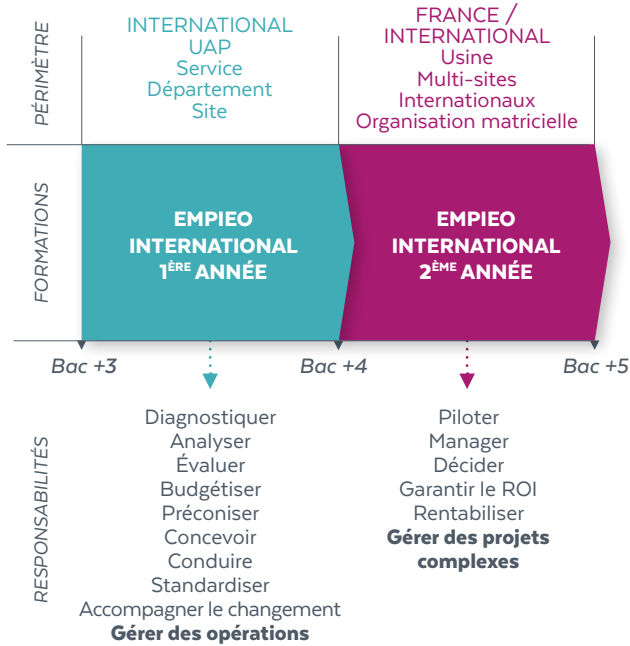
PÉRIMÈTRE

INTERNATIONAL
UAP
Service
Département
Site

FRANCE / INTERNATIONAL
Usine
Multi-sites
Internationaux
Organisation matricielle

FORMATIONS

EMPIEO INTERNATIONAL 1$^{ÈRE}$ ANNÉE

EMPIEO INTERNATIONAL 2$^{ÈME}$ ANNÉE

Bac +3
Bac +4
Bac +5

RESPONSABILITÉS

Diagnostiquer
Analyser
Évaluer
Budgétiser
Préconiser
Concevoir
Conduire
Standardiser
Accompagner le changement
Gérer des opérations

Piloter
Manager
Décider
Garantir le ROI
Rentabiliser
Gérer des projets complexes